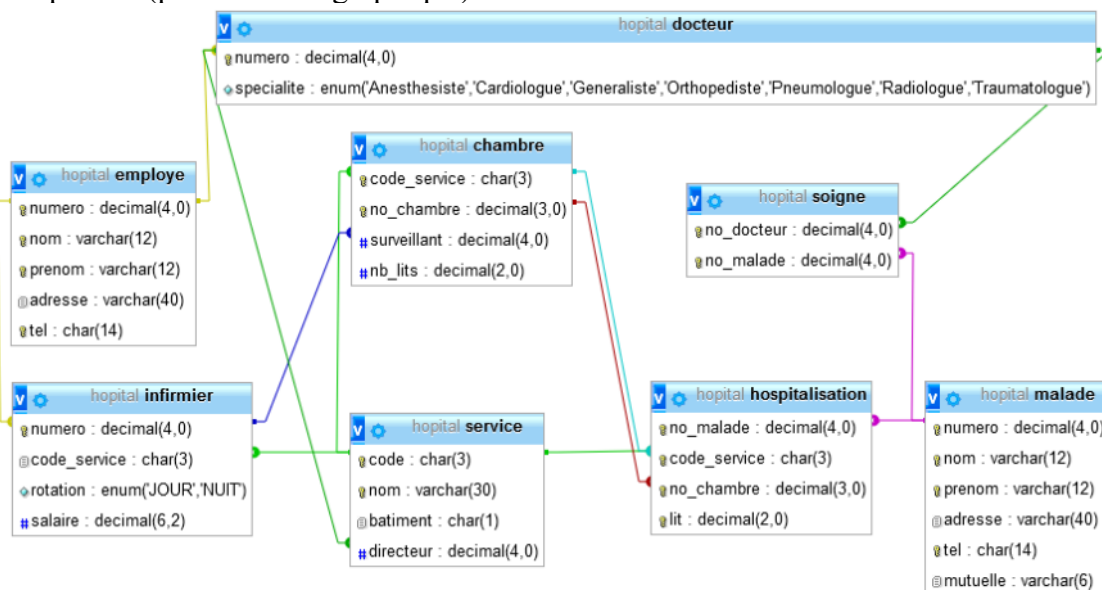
hopital docteur
numero : decimal(4,0)
specialite : enum('Anesthesiste','Cardiologue','Generaliste','Orthopediste','Pneumologue','Radiologue','Traumatologue')

hopital employe
numero : decimal(4,0)
nom : varchar(12)
prenom : varchar(12)
adresse : varchar(40)
tel : char(14)

hopital chambre
code_service : char(3)
no_chambre : decimal(3,0)
surveillant : decimal(4,0)
nb_lits : decimal(2,0)

hopital soigne
no_docteur : decimal(4,0)
no_malade : decimal(4,0)

hopital infirmier
numero : decimal(4,0)
code_service : char(3)
rotation : enum('JOUR','NUIT')
salaire : decimal(6,2)

hopital service
code : char(3)
nom : varchar(30)
batiment : char(1)
directeur : decimal(4,0)

hopital hospitalisation
no_malade : decimal(4,0)
code_service : char(3)
no_chambre : decimal(3,0)
lit : decimal(2,0)

hopital malade
numero : decimal(4,0)
nom : varchar(12)
prenom : varchar(12)
adresse : varchar(40)
tel : char(14)
mutuelle : varchar(6)